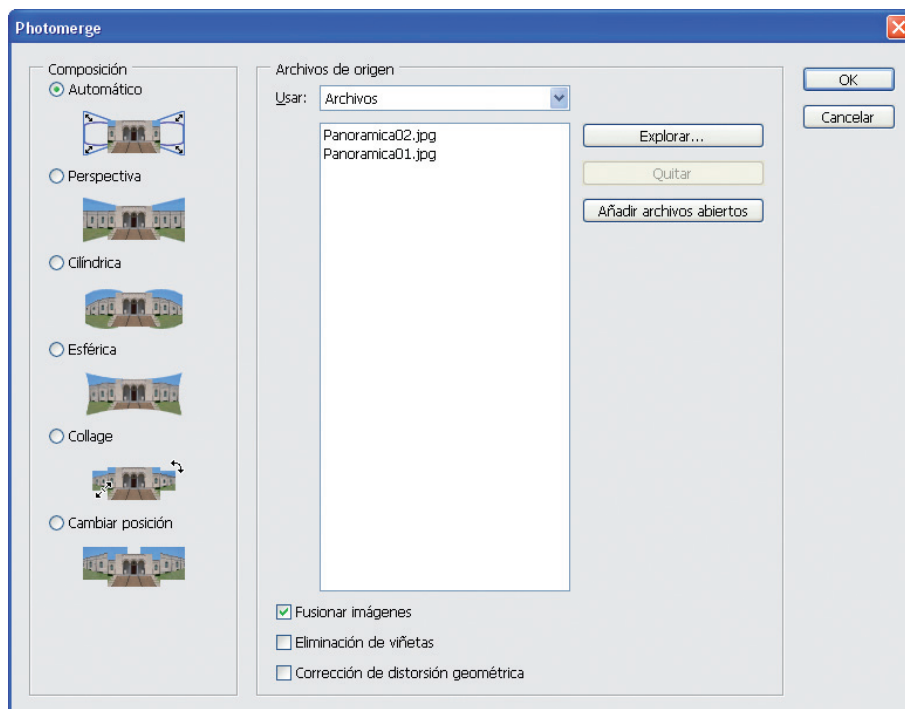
Photomerge

Composición
Automático
Perspectiva
Cilíndrica
Esférica
Collage
Cambiar posición

Archivos de origen
Usar: Archivos

Panoramica02.jpg
Panoramica01.jpg

Explorar...
Quitar
Añadir archivos abiertos

Fusionar imágenes
Eliminación de viñetas
Corrección de distorsión geométrica

OK
Cancelar